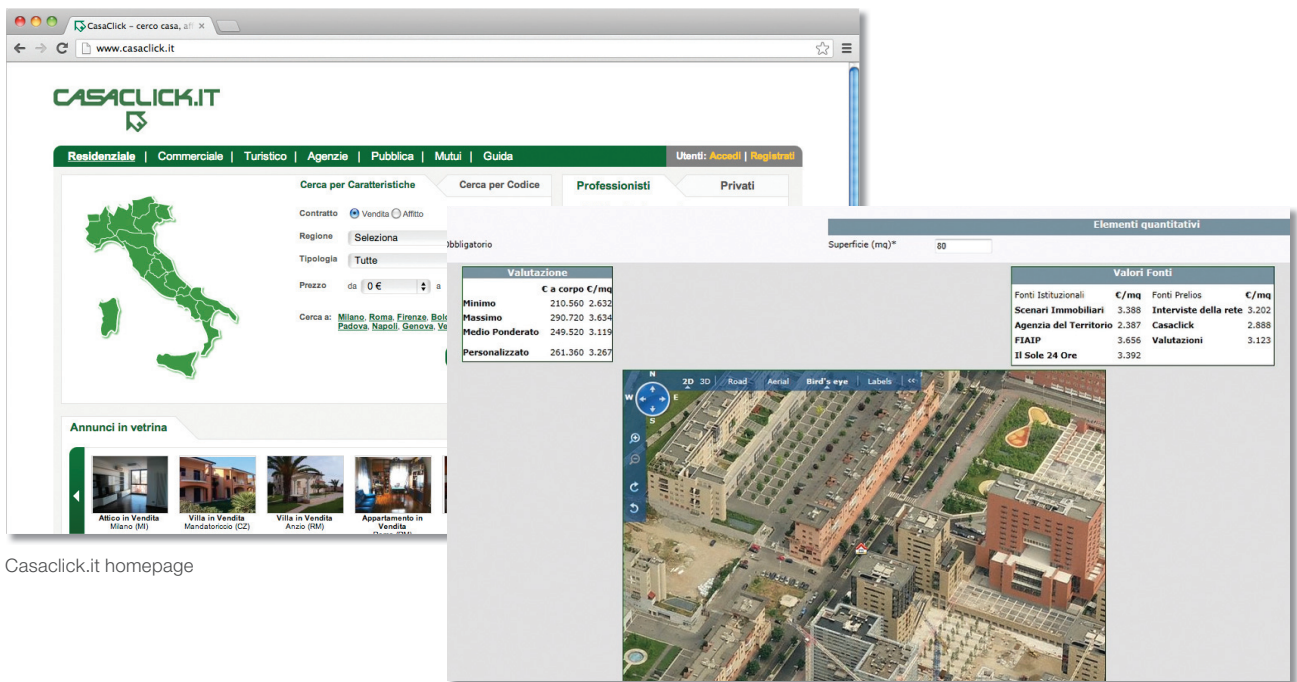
CasaClick – cerco casa, aff ×

www.casaclick.it

CASACLICK.IT

Residenziale | Commerciale | Turistico | Agenzie | Pubblica | Mutui | Guida

Utenti: Accedi | Registrati

Cerca per Caratteristiche

Cerca per Codice

Professionisti

Privati

Contratto Vendita Affitto

Regione Seleziona

Tipologia Tutte

Prezzo da 0 € a

Cerca a: Milano, Roma, Firenze, Bolo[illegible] Padova, Napoli, Genova, Ve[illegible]

Annunci in vetrina

Attico in Vendita Milano (MI)

Villa in Vendita Mandatoriccio (CZ)

Villa in Vendita Anzio (RM)

Appartamento in Vendita Roma (RM)

Casaclick.it homepage

Elementi quantitativi

Obbligatorio

Superficie (mq)* 80

Valutazione

| | € a corpo | €/mq |
|---|---|---|
| Minimo | 210.560 | 2.632 |
| Massimo | 290.720 | 3.634 |
| Medio Ponderato | 249.520 | 3.119 |
| Personalizzato | 261.360 | 3.267 |

Valori Fonti

| Fonti Istituzionali | €/mq | Fonti Prelios | €/mq |
|---|---|---|---|
| Scenari Immobiliari | 3.388 | Interviste della rete | 3.202 |
| Agenzia del Territorio | 2.387 | Casaclick | 2.888 |
| FIAIP | 3.656 | Valutazioni | 3.123 |
| Il Sole 24 Ore | 3.392 | | |

N W E S

2D 3D Road Aerial Bird's eye Labels <<